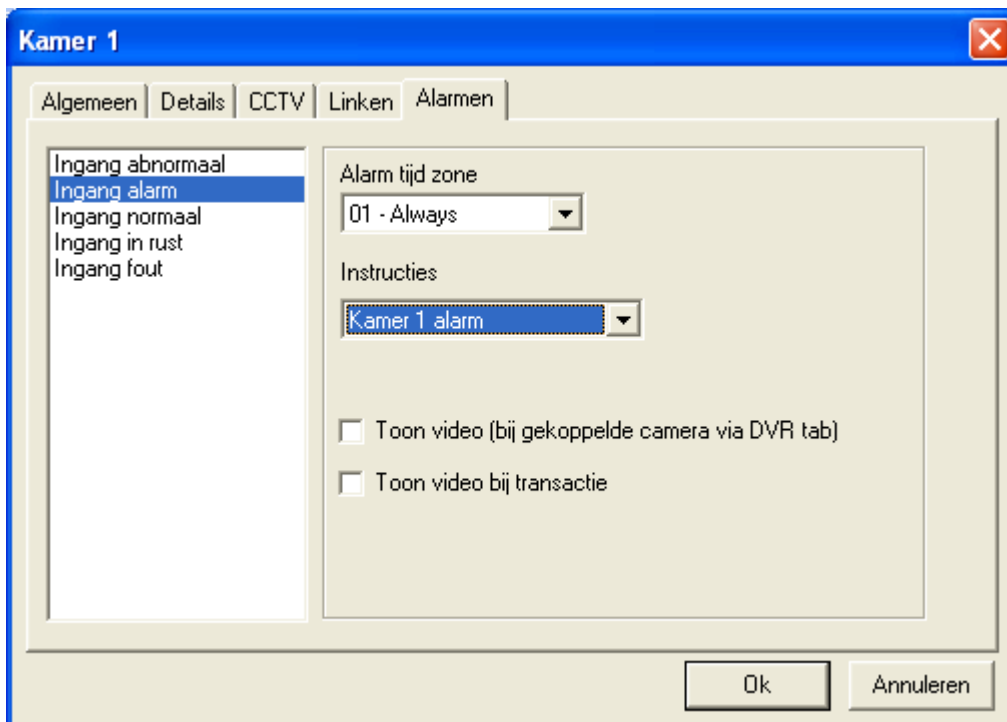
Kamer 1

Algemeen | Details | CCTV | Linken | Alarmen

Ingang abnormaal
Ingang alarm
Ingang normaal
Ingang in rust
Ingang fout

Alarm tijd zone
01 - Always

Instructies
Kamer 1 alarm

Toon video (bij gekoppelde camera via DVR tab)

Toon video bij transactie

Ok
Annuleren